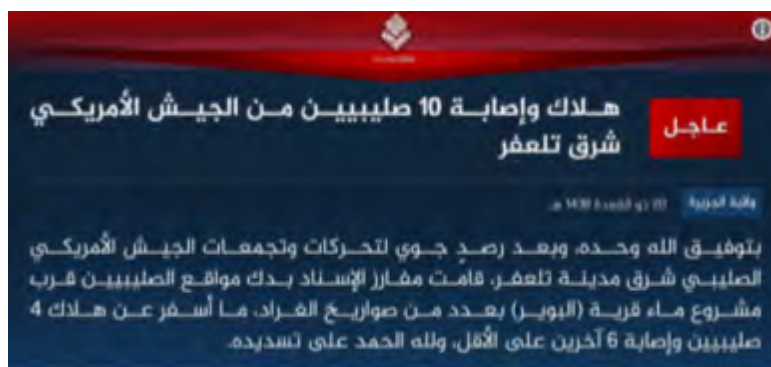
عاجل

هلاك وإصابة 10 صليبيين من الجيش الأمريكي شرق تلعفر

ولاية الجزيرة
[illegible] ذو القعدة 1438 هـ

بتوفيق الله وحده، وبعد رصدٍ جوي لتحركات وتجمعات الجيش الأمريكي الصليبي شرق مدينة تلعفر، قامت مفارز الإسناد بدك مواقع الصليبيين قرب مشروع ماء قرية (البوير) بعدد من صواريخ الغراد، ما أسفر عن هلاك 4 صليبيين وإصابة 6 آخرين على الأقل، ولله الحمد على تسديده.